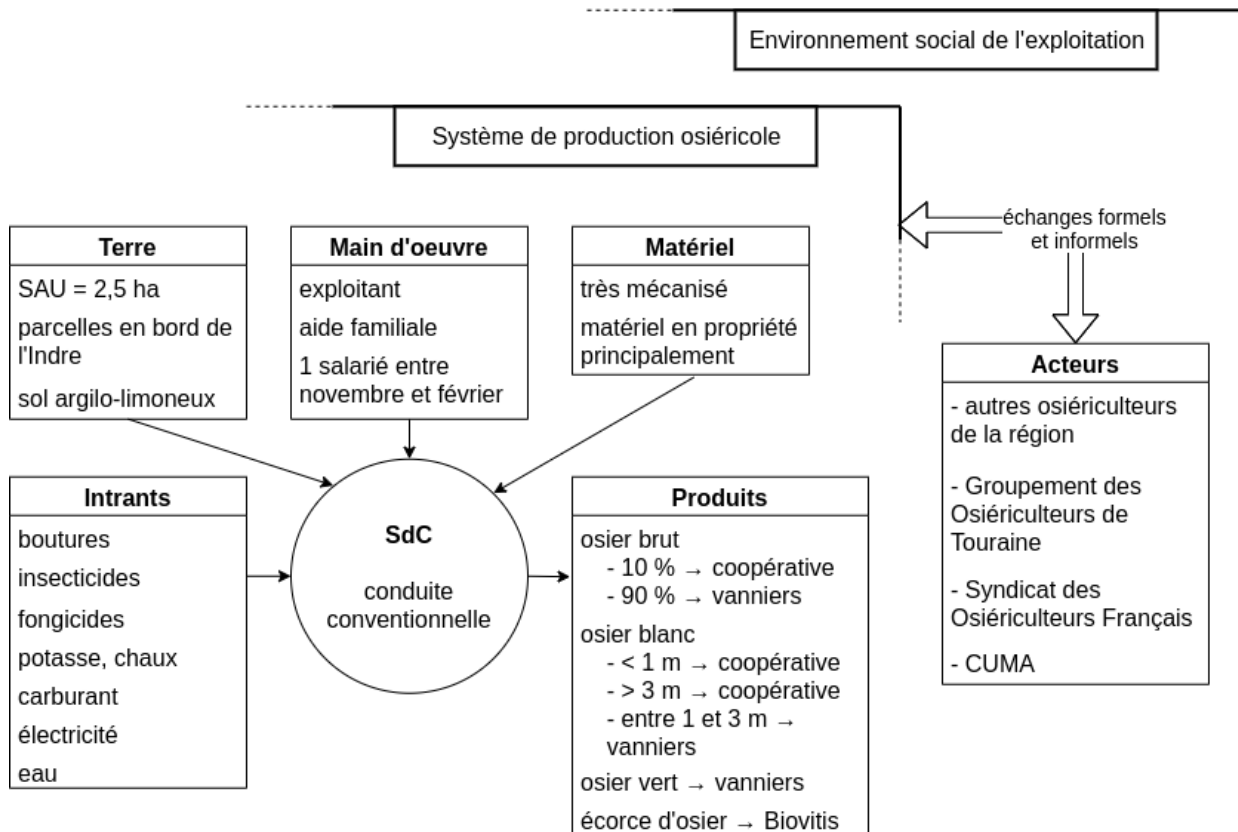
Environnement social de l'exploitation

Système de production osiéricole

échanges formels et informels

Terre
SAU = 2,5 ha
parcelles en bord de l'Indre
sol argilo-limoneux

Main d'oeuvre
exploitant
aide familiale
1 salarié entre novembre et février

Matériel
très mécanisé
matériel en propriété principalement

Acteurs
- autres osiériculteurs de la région
- Groupement des Osiériculteurs de Touraine
- Syndicat des Osiériculteurs Français
- CUMA

Intrants
boutures
insecticides
fongicides
potasse, chaux
carburant
électricité
eau

SdC
conduite conventionnelle

Produits
osier brut
- 10 % → coopérative
- 90 % → vanniers
osier blanc
- < 1 m → coopérative
- > 3 m → coopérative
- entre 1 et 3 m → vanniers
osier vert → vanniers
écorce d'osier → Biovitis